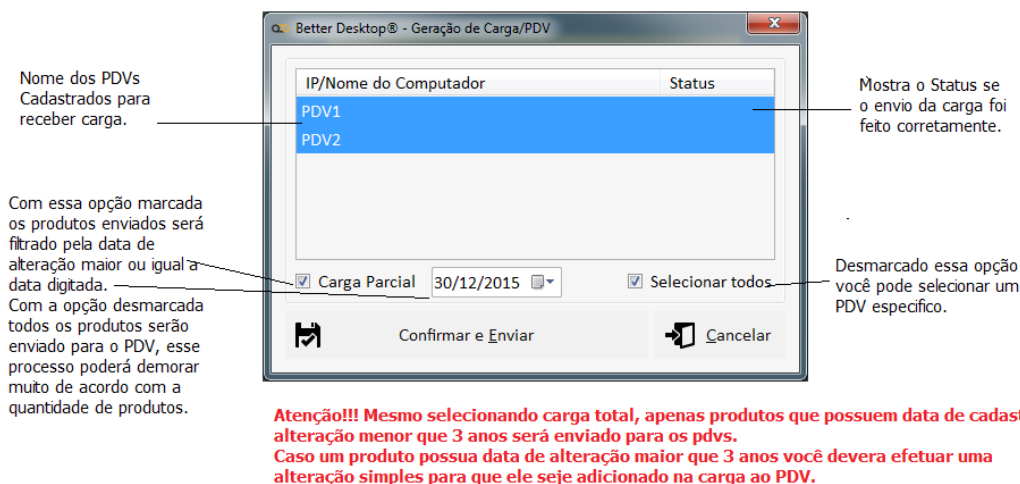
Better Desktop® - Geração de Carga/PDV

Nome dos PDVs Cadastrados para receber carga.

| IP/Nome do Computador | Status |
|---|---|
| PDV1 | |
| PDV2 | |

Mostra o Status se o envio da carga foi feito corretamente.

Com essa opção marcada os produtos enviados será filtrado pela data de alteração maior ou igual a data digitada.
Com a opção desmarcada todos os produtos serão enviado para o PDV, esse processo poderá demorar muito de acordo com a quantidade de produtos.

Carga Parcial 30/12/2015

Selecionar todos

Desmarcado essa opção você pode selecionar um PDV especifico.

Confirmar e Enviar

Cancelar

Atenção!!! Mesmo selecionando carga total, apenas produtos que possuem data de cadast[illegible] alteração menor que 3 anos será enviado para os pdvs.
Caso um produto possua data de alteração maior que 3 anos você devera efetuar uma alteração simples para que ele seje adicionado na carga ao PDV.